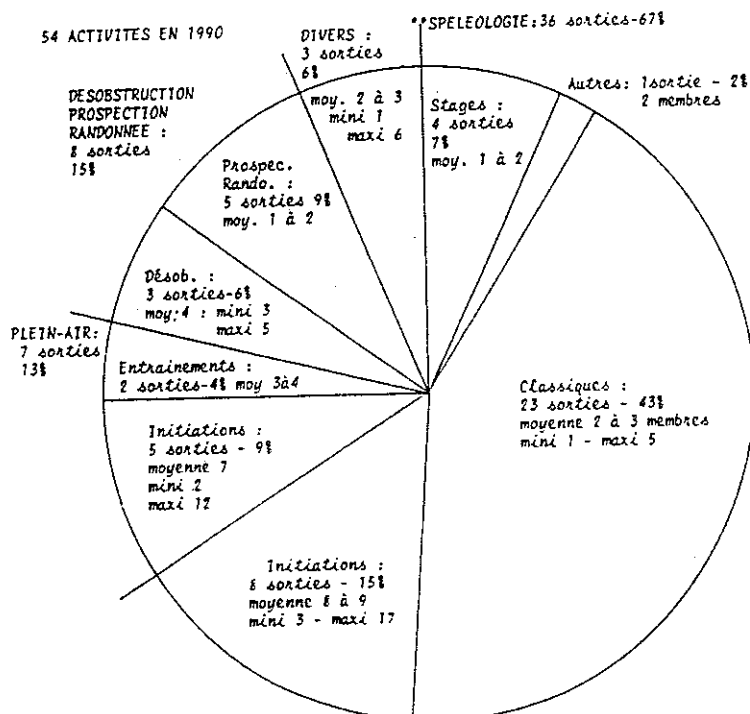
54 ACTIVITES EN 1990

DIVERS : 3 sorties 6%

moy. 2 à 3 mini 1 maxi 6

SPELEOLOGIE: 36 sorties - 67%

DESOBSTRUCTION PROSPECTION RANDONNEE : 8 sorties 15%

Stages : 4 sorties 7% moy. 1 à 2

Autres: 1sortie - 2% 2 membres

Prospec. Rando. : 5 sorties 9% moy. 1 à 2

Désob. : 3 sorties - 6% moy: 4 : mini 3 maxi 5

PLEIN-AIR: 7 sorties 13%

Entrainements : 2 sorties - 4% moy 3à4

Classiques : 23 sorties - 43% moyenne 2 à 3 membres mini 1 - maxi 5

Initiations : 5 sorties - 9% moyenne 7 mini 2 maxi 12

Initiations : 8 sorties - 15% moyenne 8 à 9 mini 3 - maxi 17